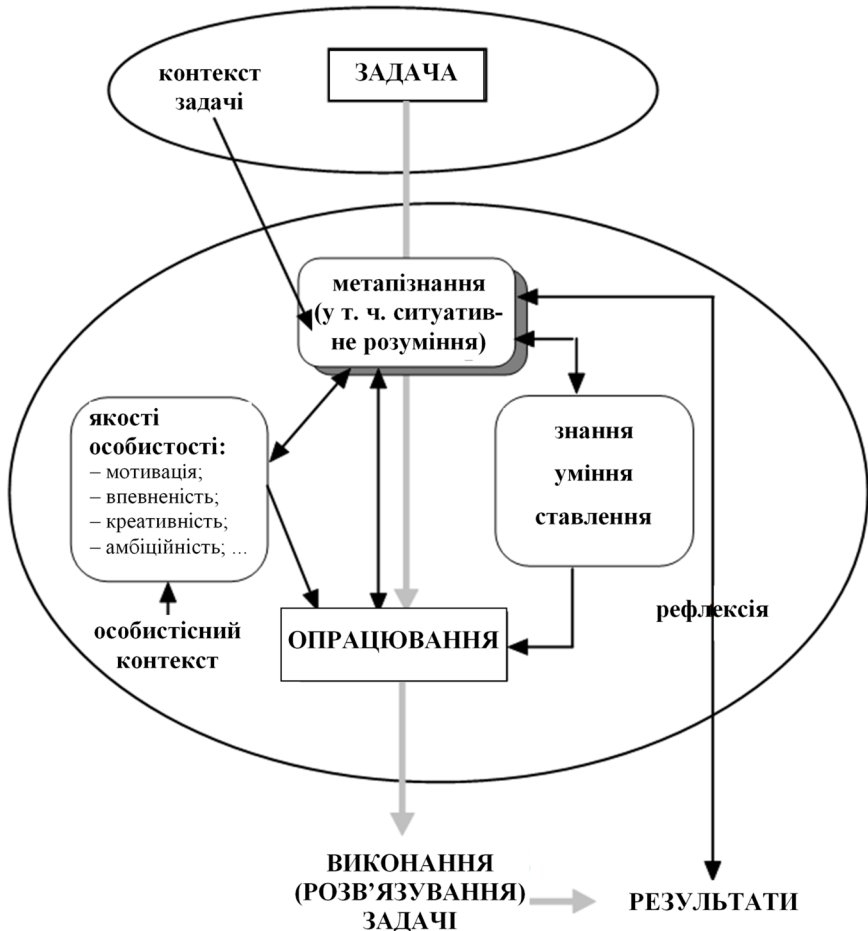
контекст задачі

ЗАДАЧА

метапізнання (у т. ч. ситуативне розуміння)

якості особистості:
– мотивація;
– впевненість;
– креативність;
– амбіційність; ...

знання
уміння
ставлення

особистісний контекст

ОПРАЦЮВАННЯ

рефлексія

ВИКОНАННЯ (РОЗВ'ЯЗУВАННЯ) ЗАДАЧІ

РЕЗУЛЬТАТИ